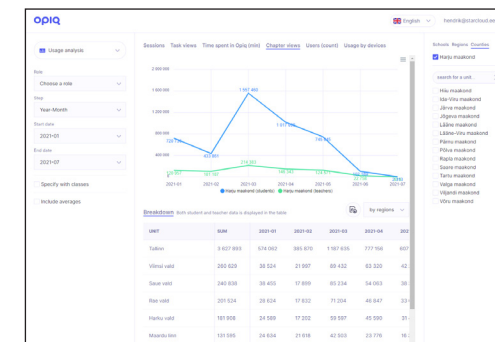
opiq

English

hendrik@starcloud.ee

Usage analysis

Role
Choose a role

Step
Year-Month

Start date
2021-01

End date
2021-07

Specify with classes

Include averages

Sessions Task views Time spent in Opiq (min) Chapter views Users (count) Usage by devices

2 000 000
1 600 000
1 200 000
800 000
400 000
0

1 957 460
1 017 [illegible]
745 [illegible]
729 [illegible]
452 851
214 063
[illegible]

2021-01 2021-02 2021-03 2021-04 2021-05 2021-06 2021-07

Harju maakond (students) Harju maakond (teachers)

Breakdown Both student and teacher data is displayed in the table

by regions

| UNIT | SUM | 2021-01 | 2021-02 | 2021-03 | 2021-04 | 2021-05 |
|---|---|---|---|---|---|---|
| Tallinn | 3 627 893 | 574 062 | 395 870 | 1 167 635 | 777 166 | 407 |
| Viimsi vald | 280 629 | 38 524 | 21 987 | 89 432 | 62 320 | 42 |
| Saue vald | 240 638 | 38 455 | 17 899 | 80 234 | 54 063 | 38 |
| Rae vald | 201 524 | 28 534 | 17 832 | 71 204 | 46 847 | 33 |
| Harku vald | 181 908 | 24 589 | 17 202 | 59 597 | 45 590 | 31 |
| Maardu linn | 131 595 | 24 634 | 21 618 | 42 503 | 23 776 | 16 |

Schools Regions Counties

Harju maakond

search for a unit

Hiiu maakond
Ida-Viru maakond
Järva maakond
Jõgeva maakond
Lääne maakond
Lääne-Viru maakond
Pärnu maakond
Põlva maakond
Rapla maakond
Saare maakond
Tartu maakond
Valga maakond
Viljandi maakond
Võru maakond